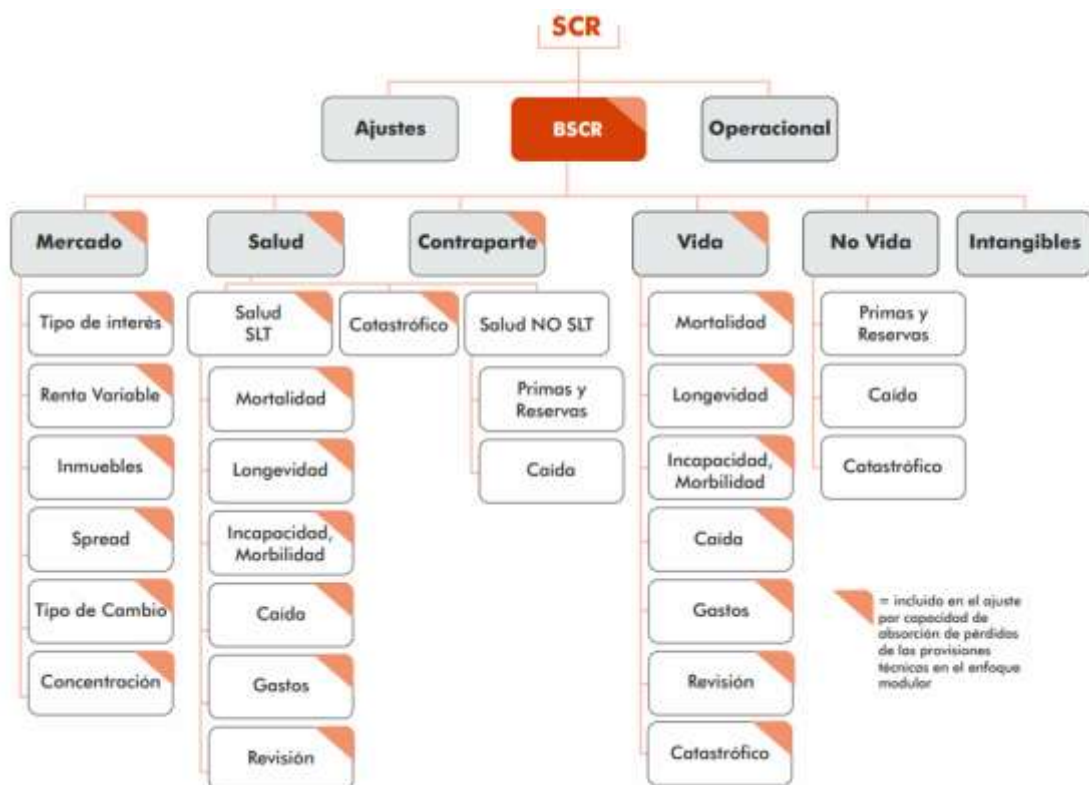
SCR

Ajustes

BSCR

Operacional

Mercado

Tipo de interés

Renta Variable

Inmuebles

Spread

Tipo de Cambio

Concentración

Salud

Salud SLT

Mortalidad

Longevidad

Incapacidad, Morbilidad

Caída

Gastos

Revisión

Catastrófico

Salud NO SLT

Primas y Reservas

Caída

Contraparte

Vida

Mortalidad

Longevidad

Incapacidad, Morbilidad

Caída

Gastos

Revisión

Catastrófico

No Vida

Primas y Reservas

Caída

Catastrófico

Intangibles

= incluido en el ajuste por capacidad de absorción de pérdidas de las provisiones técnicas en el enfoque modular